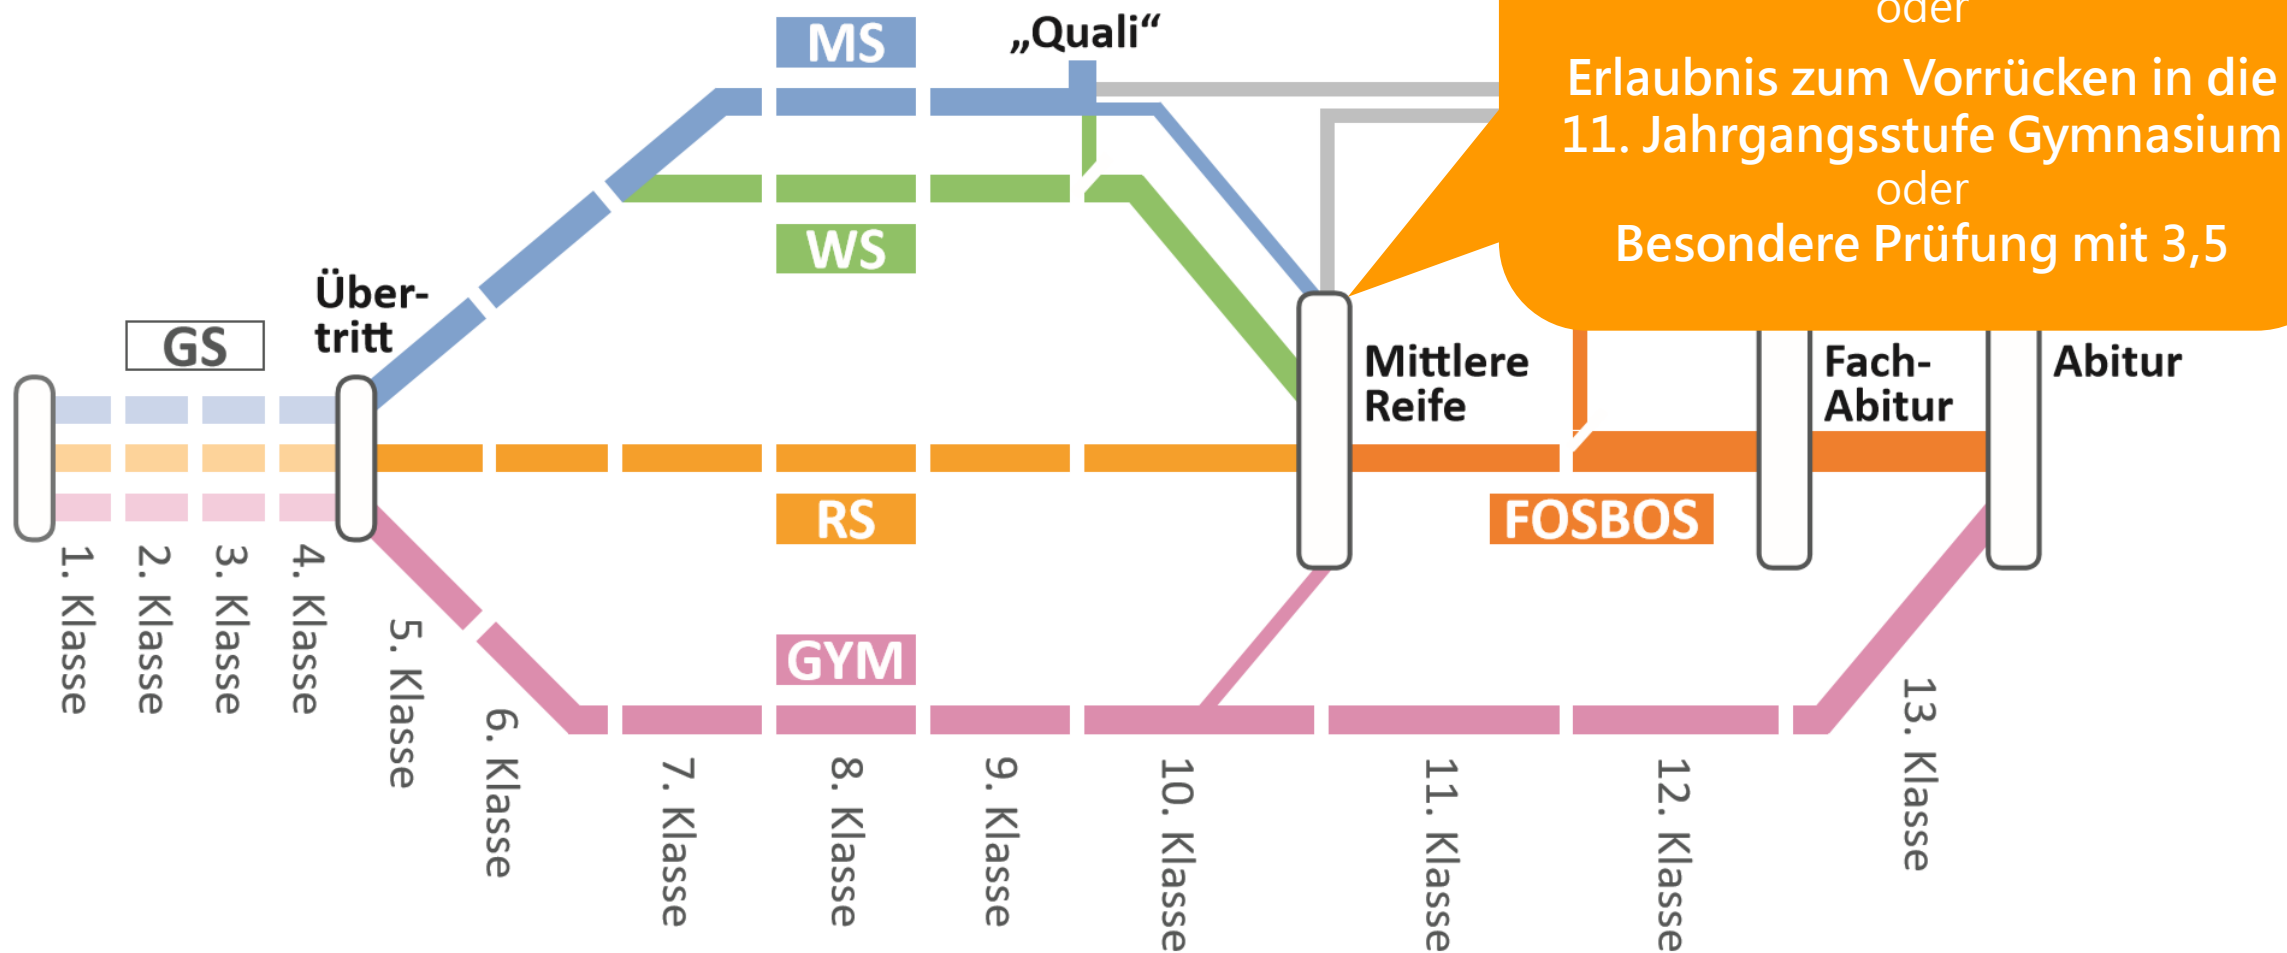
oder
Erlaubnis zum Vorrücken in die 11. Jahrgangsstufe Gymnasium
oder
Besondere Prüfung mit 3,5

MS
„Quali“
WS
GS
Über-
tritt
Mittlere Reife
Fach-Abitur
Abitur
RS
FOSBOS
GYM

1. Klasse
2. Klasse
3. Klasse
4. Klasse
5. Klasse
6. Klasse
7. Klasse
8. Klasse
9. Klasse
10. Klasse
11. Klasse
12. Klasse
13. Klasse